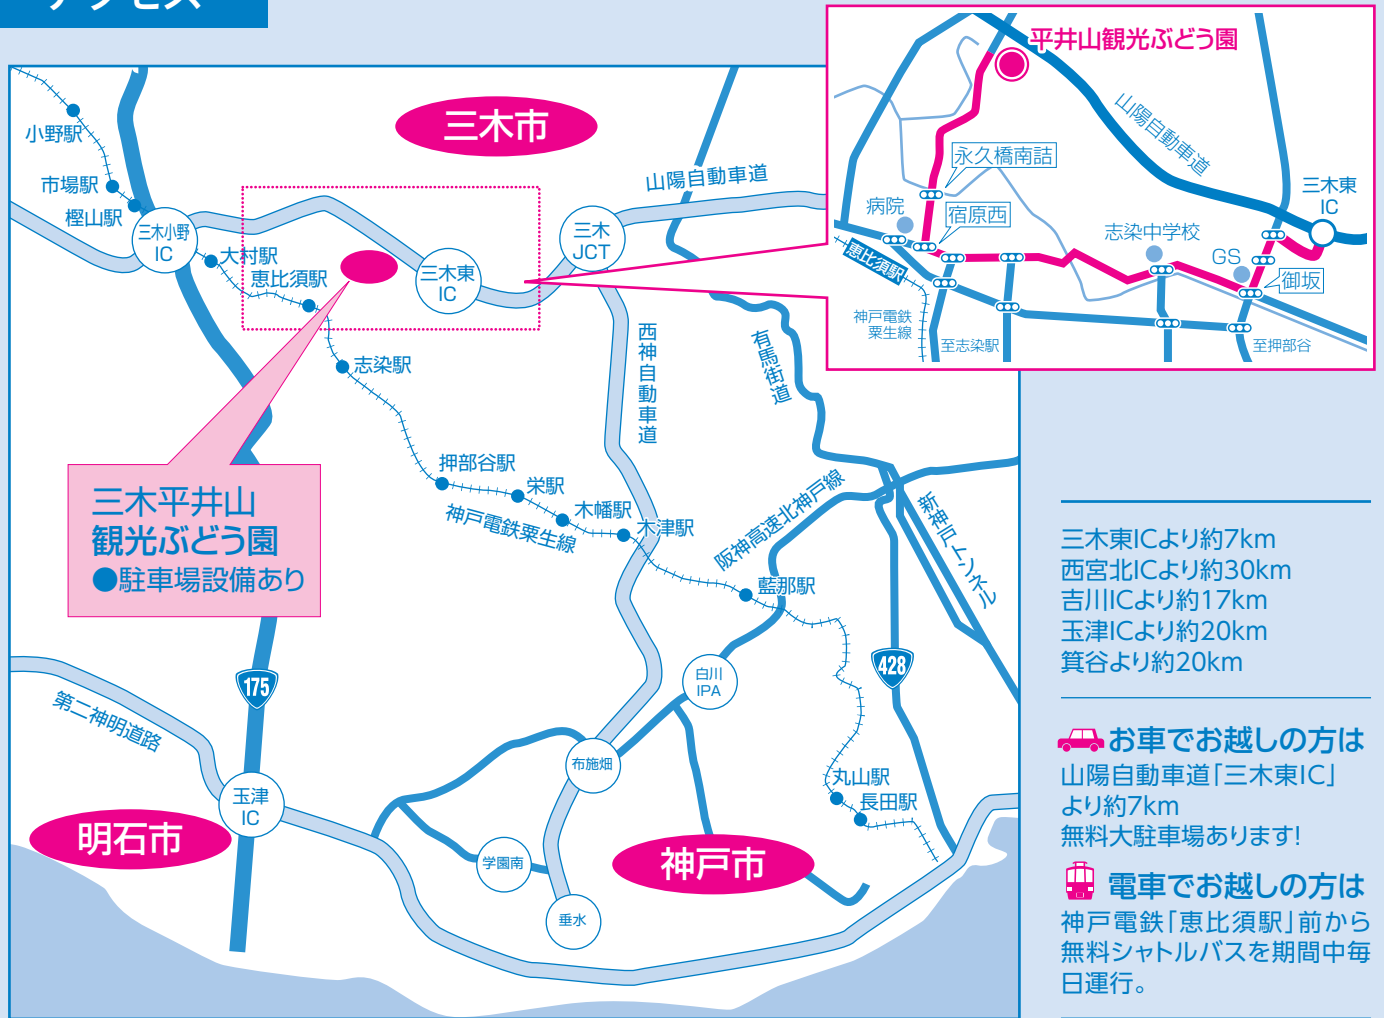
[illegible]

平井山観光ぶどう園
山陽自動車道
永久橋南詰
三木東IC
病院
宿原西
志染中学校
恵比須駅
GS
御坂
神戸電鉄粟生線
至志染駅
至押部谷

三木市
小野駅
市場駅
樫山駅
三木小野IC
大村駅
恵比須駅
三木東IC
三木JCT
山陽自動車道
志染駅
西神自動車道
有馬街道
押部谷駅
栄駅
木幡駅
木津駅
神戸電鉄粟生線
阪神高速北神戸線
新神戸トンネル
藍那駅
三木平井山観光ぶどう園
●駐車場設備あり
175
白川IPA
428
第二神明道路
布施畑
丸山駅
長田駅
玉津IC
明石市
学園南
神戸市
垂水

三木東ICより約7km
西宮北ICより約30km
吉川ICより約17km
玉津ICより約20km
箕谷より約20km

お車でお越しの方は
山陽自動車道「三木東IC」より約7km
無料大駐車場あります!

電車でお越しの方は
神戸電鉄「恵比須駅」前から無料シャトルバスを期間中毎日運行。